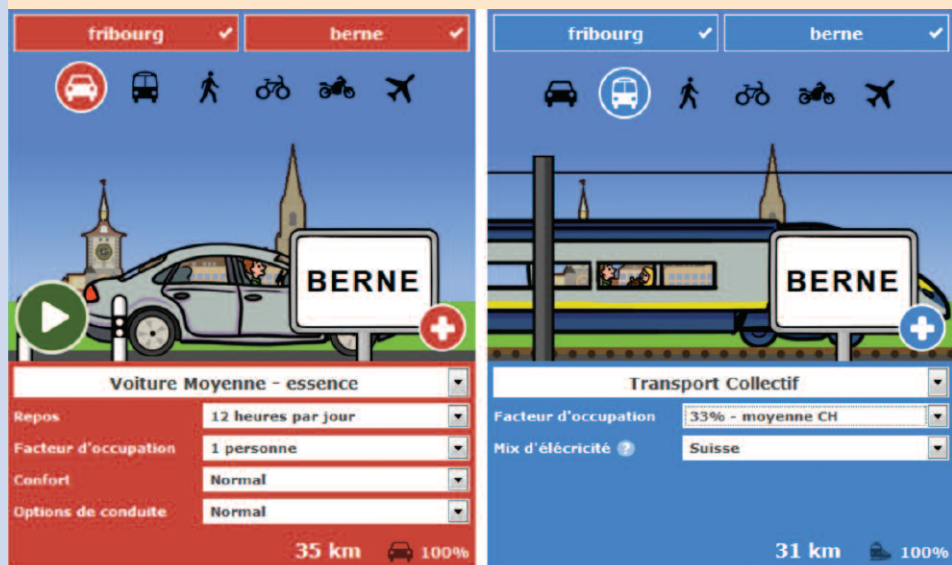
fribourg ✔ berne ✔

BERNE

Voiture Moyenne - essence

Repos 12 heures par jour

Facteur d'occupation 1 personne

Confort Normal

Options de conduite Normal

35 km 100%

fribourg ✔ berne ✔

BERNE

Transport Collectif

Facteur d'occupation 33% - moyenne CH

Mix d'élécricité ? Suisse

31 km 100%